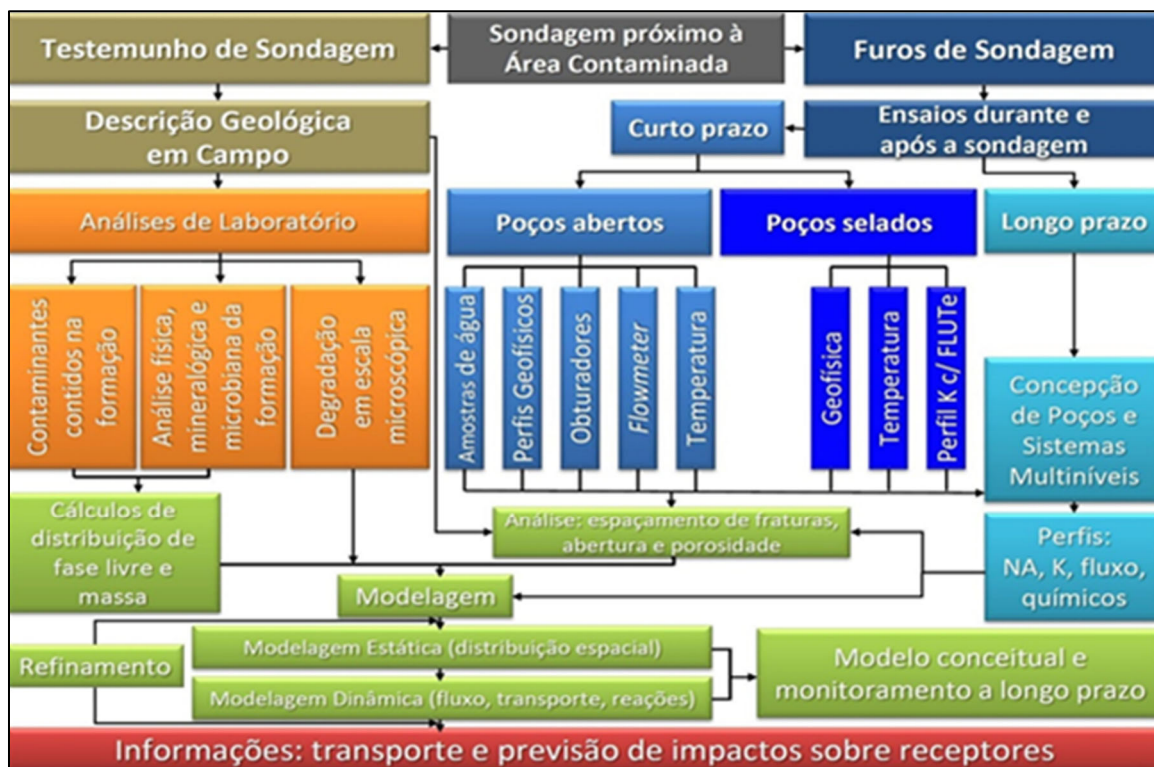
Testemunho de Sondagem

Sondagem próximo à Área Contaminada

Furos de Sondagem

Descrição Geológica em Campo

Curto prazo

Ensaios durante e após a sondagem

Análises de Laboratório

Poços abertos

Poços selados

Longo prazo

Contaminantes contidos na formação

Análise física, mineralógica e microbiana da formação

Degradação em escala microscópica

Amostras de água

Perfis Geofísicos

Obturadores

Flowmeter

Temperatura

Geofísica

Temperatura

Perfil K c/ FLUTe

Concepção de Poços e Sistemas Multiníveis

Cálculos de distribuição de fase livre e massa

Análise: espaçamento de fraturas, abertura e porosidade

Perfis: NA, K, fluxo, químicos

Modelagem

Refinamento

Modelagem Estática (distribuição espacial)

Modelagem Dinâmica (fluxo, transporte, reações)

Modelo conceitual e monitoramento a longo prazo

Informações: transporte e previsão de impactos sobre receptores